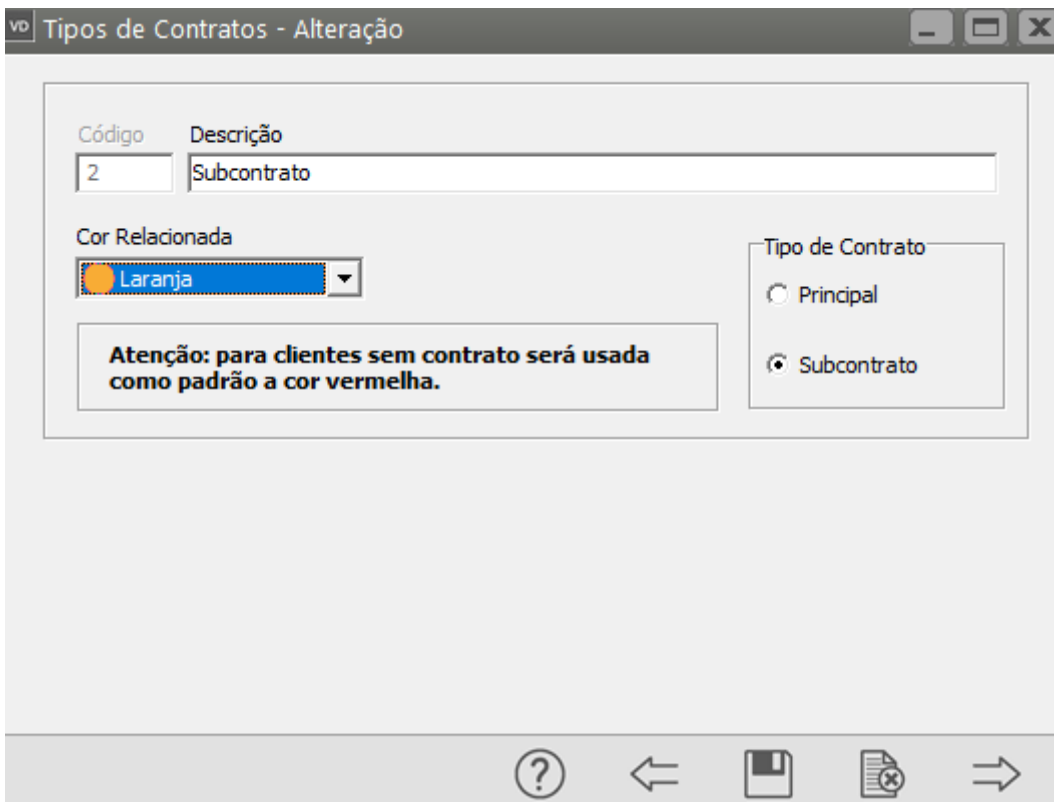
VD Tipos de Contratos - Alteração

Código
2

Descrição
Subcontrato

Cor Relacionada
Laranja

Tipo de Contrato
Principal
Subcontrato

Atenção: para clientes sem contrato será usada como padrão a cor vermelha.